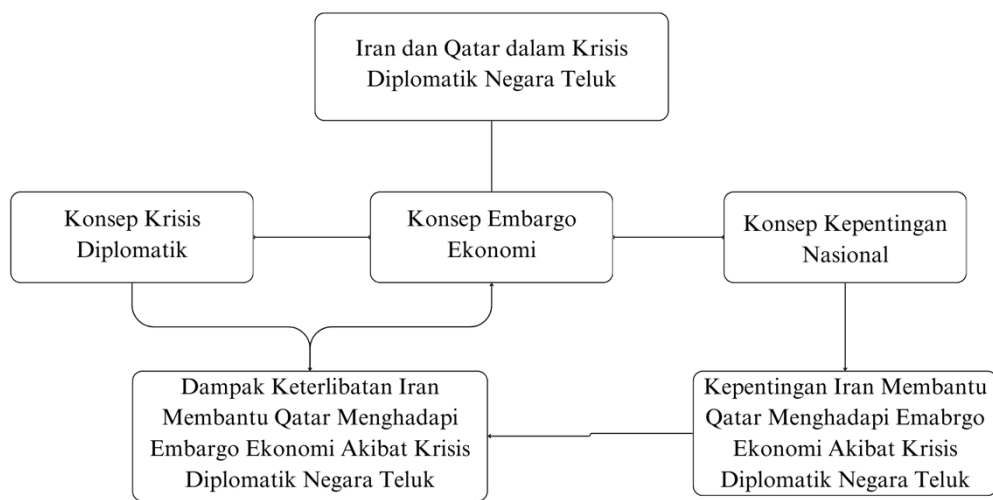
Iran dan Qatar dalam Krisis Diplomatik Negara Teluk

Konsep Krisis Diplomatik

Konsep Embargo Ekonomi

Konsep Kepentingan Nasional

Dampak Keterlibatan Iran Membantu Qatar Menghadapi Embargo Ekonomi Akibat Krisis Diplomatik Negara Teluk

Kepentingan Iran Membantu Qatar Menghadapi Emabrgo Ekonomi Akibat Krisis Diplomatik Negara Teluk